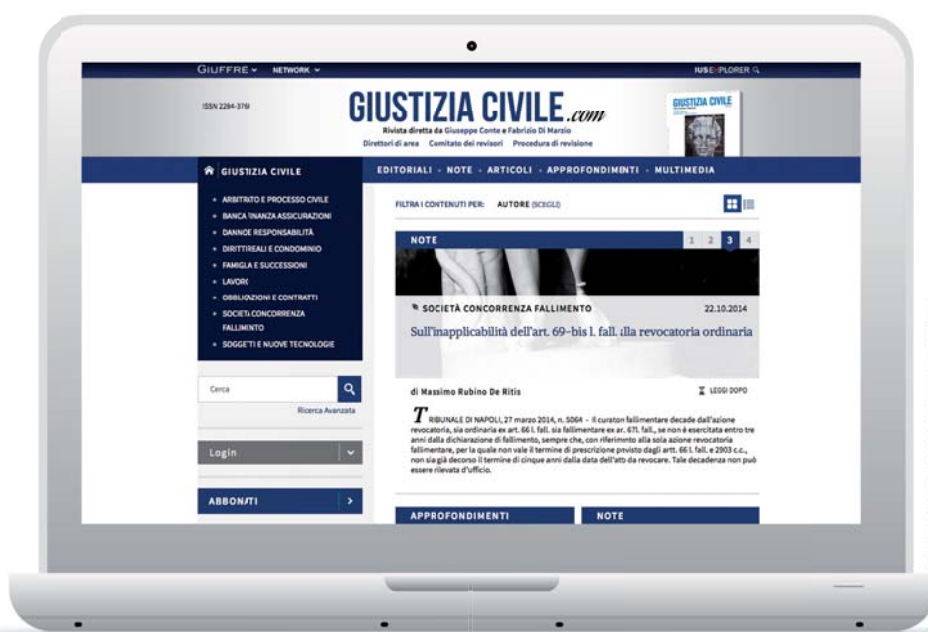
GIUFFRE ⌄ NETWORK ⌄

IUSEXPLORER

ISSN 2284-3769

GIUSTIZIA CIVILE.com

Rivista diretta da Giuseppe Conte e Fabrizio Di Marzio

Direttori di area Comitato dei revisori Procedura di revisione

GIUSTIZIA CIVILE

GIUSTIZIA CIVILE

EDITORIALI · NOTE · ARTICOLI · APPROFONDIMENTI · MULTIMEDIA

- ARBITRATO E PROCESSO CIVILE
- BANCA FINANZA ASSICURAZIONI
- DANNO E RESPONSABILITÀ
- DIRITTI REALI E CONDOMINIO
- FAMIGLIA E SUCCESSIONI
- LAVORO
- OBBLIGAZIONI E CONTRATTI
- SOCIETÀ CONCORRENZA FALLIMENTO
- SOGGETTI E NUOVE TECNOLOGIE

FILTRA I CONTENUTI PER: AUTORE (SCEGLI)

NOTE

1 2 3 4

SOCIETÀ CONCORRENZA FALLIMENTO

22.10.2014

Sull'inapplicabilità dell'art. 69-bis l. fall. alla revocatoria ordinaria

Cerca

Ricerca Avanzata

di Massimo Rubino De Ritis

LEGGI DOPO

TRIBUNALE DI NAPOLI, 27 marzo 2014, n. 5064 - Il curatore fallimentare decade dall'azione revocatoria, sia ordinaria ex art. 66 l. fall. sia fallimentare ex ar. 67 l. fall., se non è esercitata entro tre anni dalla dichiarazione di fallimento, sempre che, con riferimento alla sola azione revocatoria fallimentare, per la quale non vale il termine di prescrizione previsto dagli artt. 66 l. fall. e 2903 c.c., non sia già decorso il termine di cinque anni dalla data dell'atto da revocare. Tale decadenza non può essere rilevata d'ufficio.

Login

ABBONATI

APPROFONDIMENTI

NOTE